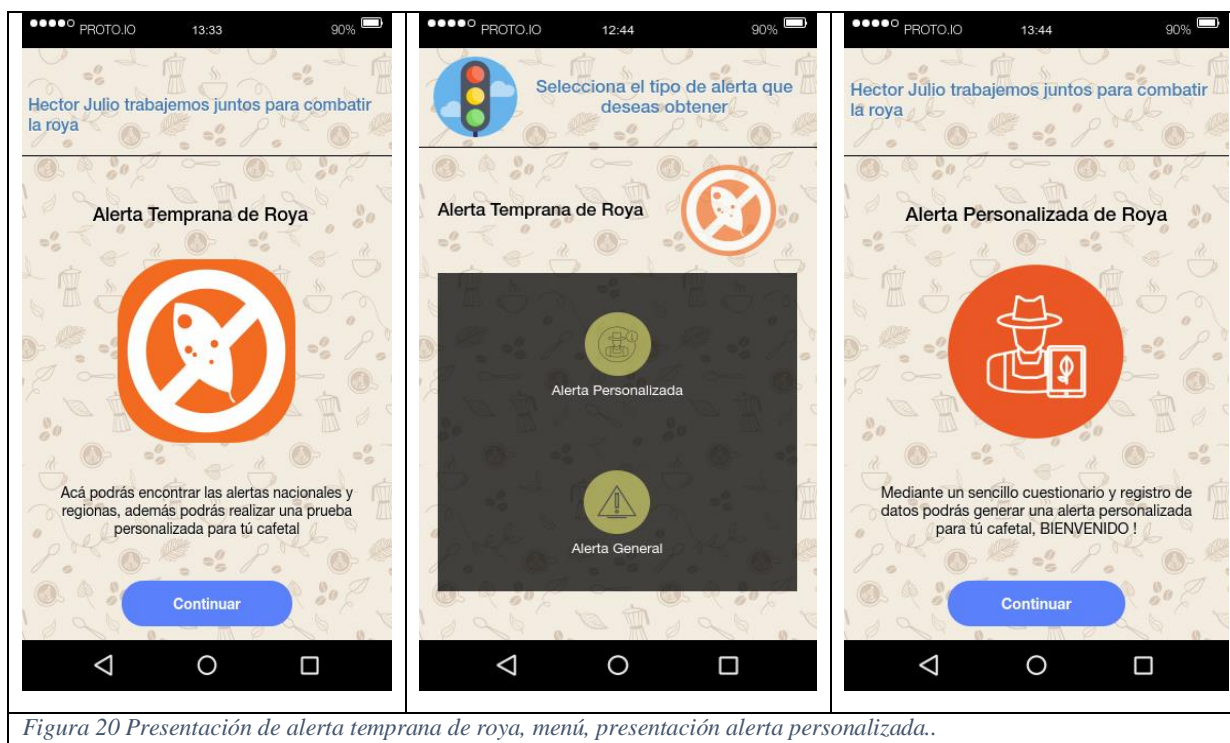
●●●●○ PROTO.IO 13:33 90%

Hector Julio trabajemos juntos para combatir la roya

Alerta Temprana de Roya

Acá podrás encontrar las alertas nacionales y regionas, además podrás realizar una prueba personalizada para tú cafetal

Continuar

●●●●○ PROTO.IO 12:44 90%

Selecciona el tipo de alerta que deseas obtener

Alerta Temprana de Roya

Alerta Personalizada

Alerta General

●●●●○ PROTO.IO 13:44 90%

Hector Julio trabajemos juntos para combatir la roya

Alerta Personalizada de Roya

Mediante un sencillo cuestionario y registro de datos podrás generar una alerta personalizada para tú cafetal, BIENVENIDO !

Continuar

Figura 20 Presentación de alerta temprana de roya, menú, presentación alerta personalizada..